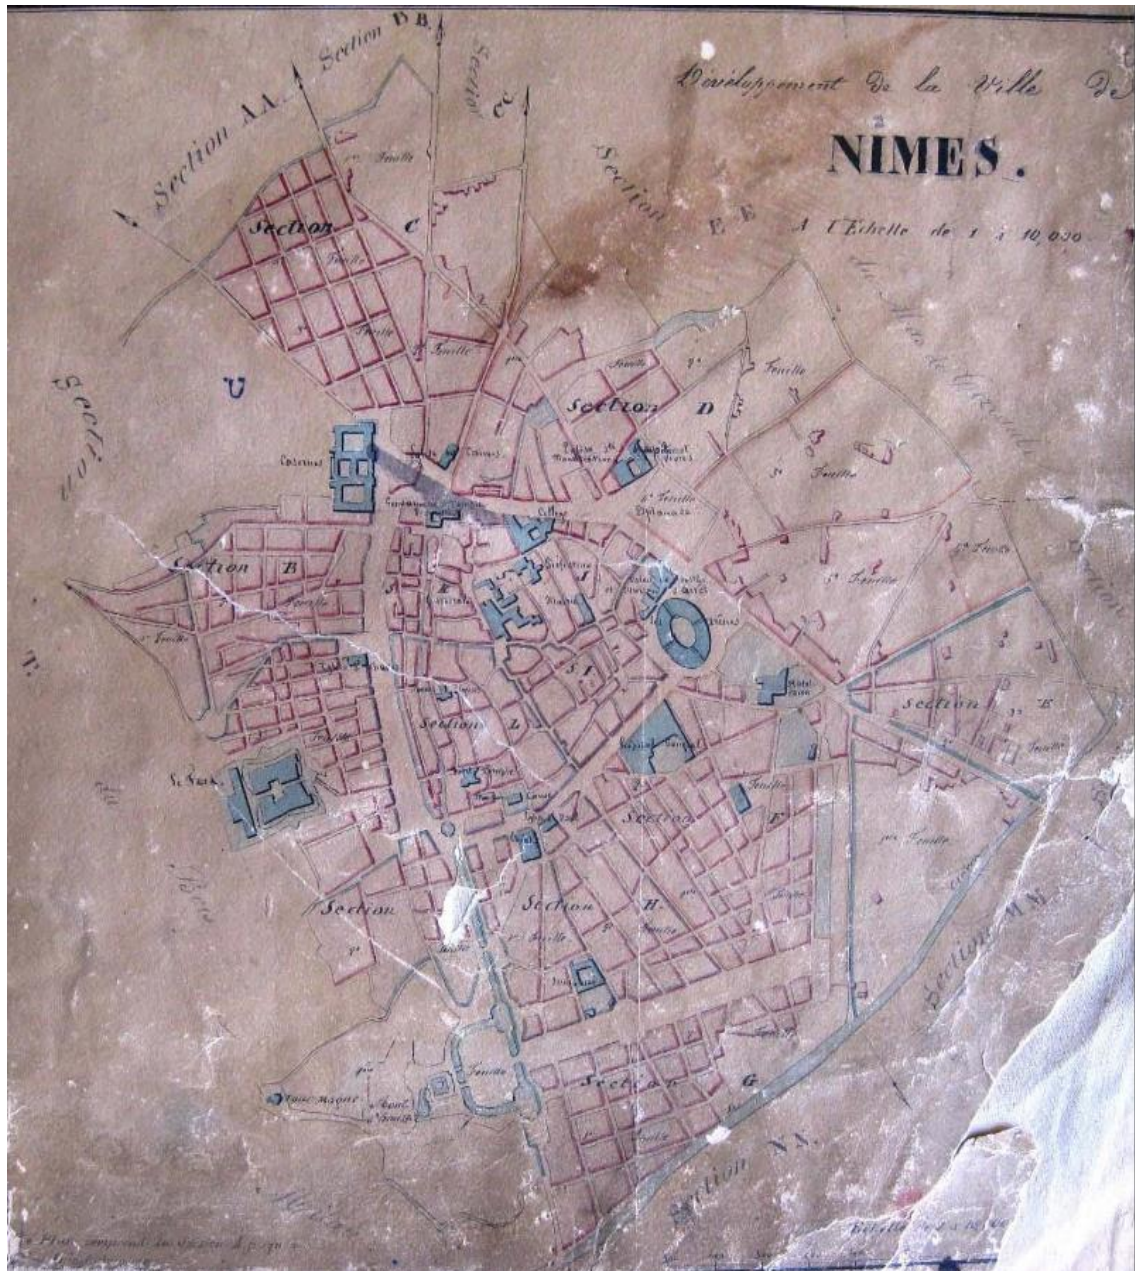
Développement de la Ville de

NIMES.

A l'Echelle de 1 à 10,000

Section AA.

Section DB.

Section CC

Section EE

Section C

Feuille

Feuille

Feuille

U

Section

Section D

Feuille

Feuille

Feuille

Caserne

Section B

Feuille

Section E

Section L

Section F

Section I

Feuille

Section

Section H

Feuille

Feuille

Section

Section G

Feuille

Tour magne

Section MM.

Section NN.

Section

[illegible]